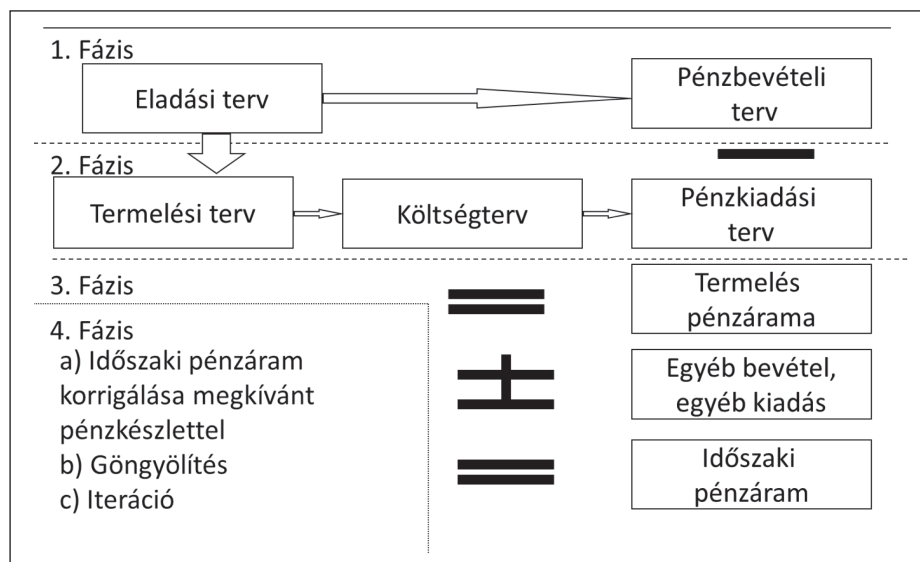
1. Fázis

Eladási terv

Pénzbevételi terv

2. Fázis

Termelési terv

Költségterv

Pénzkiadási terv

3. Fázis

Termelés pénzárama

4. Fázis
a) Időszaki pénzáram korrigálása megkívánt pénzkészlettel
b) Göngyölítés
c) Iteráció

$\pm$

Egyéb bevétel, egyéb kiadás

$=$

Időszaki pénzáram